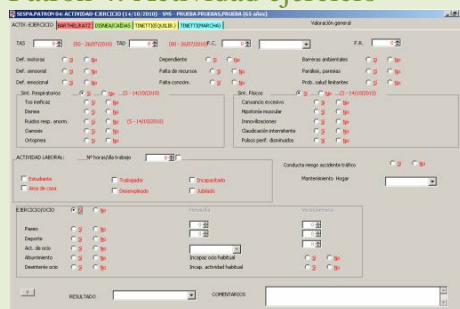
SESPA.PATRON 04: ACTIVIDAD-EJERCICIO (14/10/2010) - SMS - PRUEBA PRUEBAS, PRUEBA (65 años)

ACTIV. EJERCICIO | MARTHE/KATZ | DISNEA/CAIDAS | TINETTI(EQUILIB.) | TINETTI(MARCHA)

Valoración general

TAS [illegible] (02 - 26/07/2010) TAD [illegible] (00 - 26/07/2010) F.C. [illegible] F.R. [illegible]

Def. motoras Si No | Dependiente Si No | Barreras ambientales Si No
Def. sensorial Si No | Falta de recursos Si No | Parálisis, paresias Si No
Def. emocional Si No | Falta conocim. Si No | Prob. salud limitantes Si No

Sint. Respiratorios Si No ...(3 - 14/10/2010)
Tos ineficaz Si No
Disnea Si No
Ruidos resp. anorm. Si No (5 - 14/10/2010)
Cianosis Si No
Ortopnea Si No

Sint. Físicos Si No ...(3 - 14/10/2010)
Cansancio excesivo Si No
Hipotonía muscular Si No
Inmovilizaciones Si No
Claudicación intermitente Si No
Pulsos perif. disminuidos Si No

ACTIVIDAD LABORAL: Nº horas/día trabajo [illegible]
Estudiante | Trabajando | Incapacitado
Ama de casa | Desempleado | Jubilado

Conducta riesgo accidente tráfico Si No
Mantenimiento Hogar

EJERCICIO/OCIO Si No
Frecuencia | Veces/semana
Paseo Si No
Deporte Si No
Act. de ocio Si No
Aburrimiento Si No | Incapac ocio habitual
Desinterés ocio Si No | Incap. actividad habitual Si No

RESULTADO | COMENTARIOS